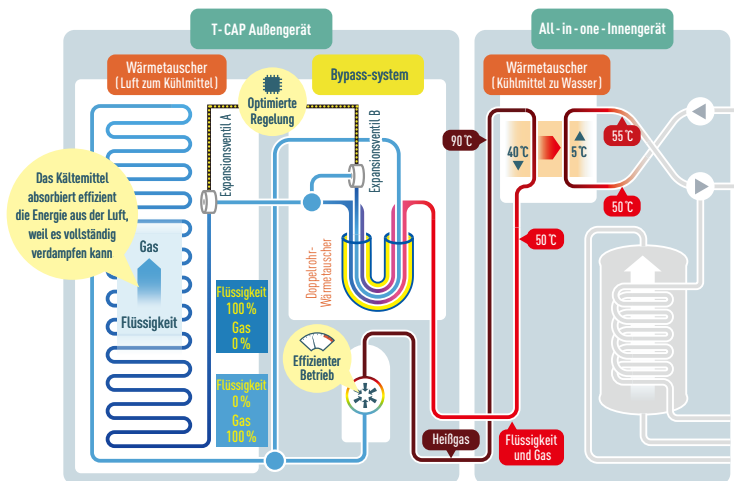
T-CAP Außengerät

All-in-one-Innengerät

Wärmetauscher
(Luft zum Kühlmittel)

Optimierte Regelung

Bypass-system

Wärmetauscher
(Kühlmittel zu Wasser)

Expansionsventil A

Expansionsventil B

Das Kältemittel absorbiert effizient die Energie aus der Luft, weil es vollständig verdampfen kann

Gas

Flüssigkeit

90℃

40℃

5℃

55℃

50℃

50℃

Doppelrohr-Wärmetauscher

Flüssigkeit 100 %
Gas 0 %

Flüssigkeit 0 %
Gas 100 %

Effizienter Betrieb

Heißgas

Flüssigkeit und Gas